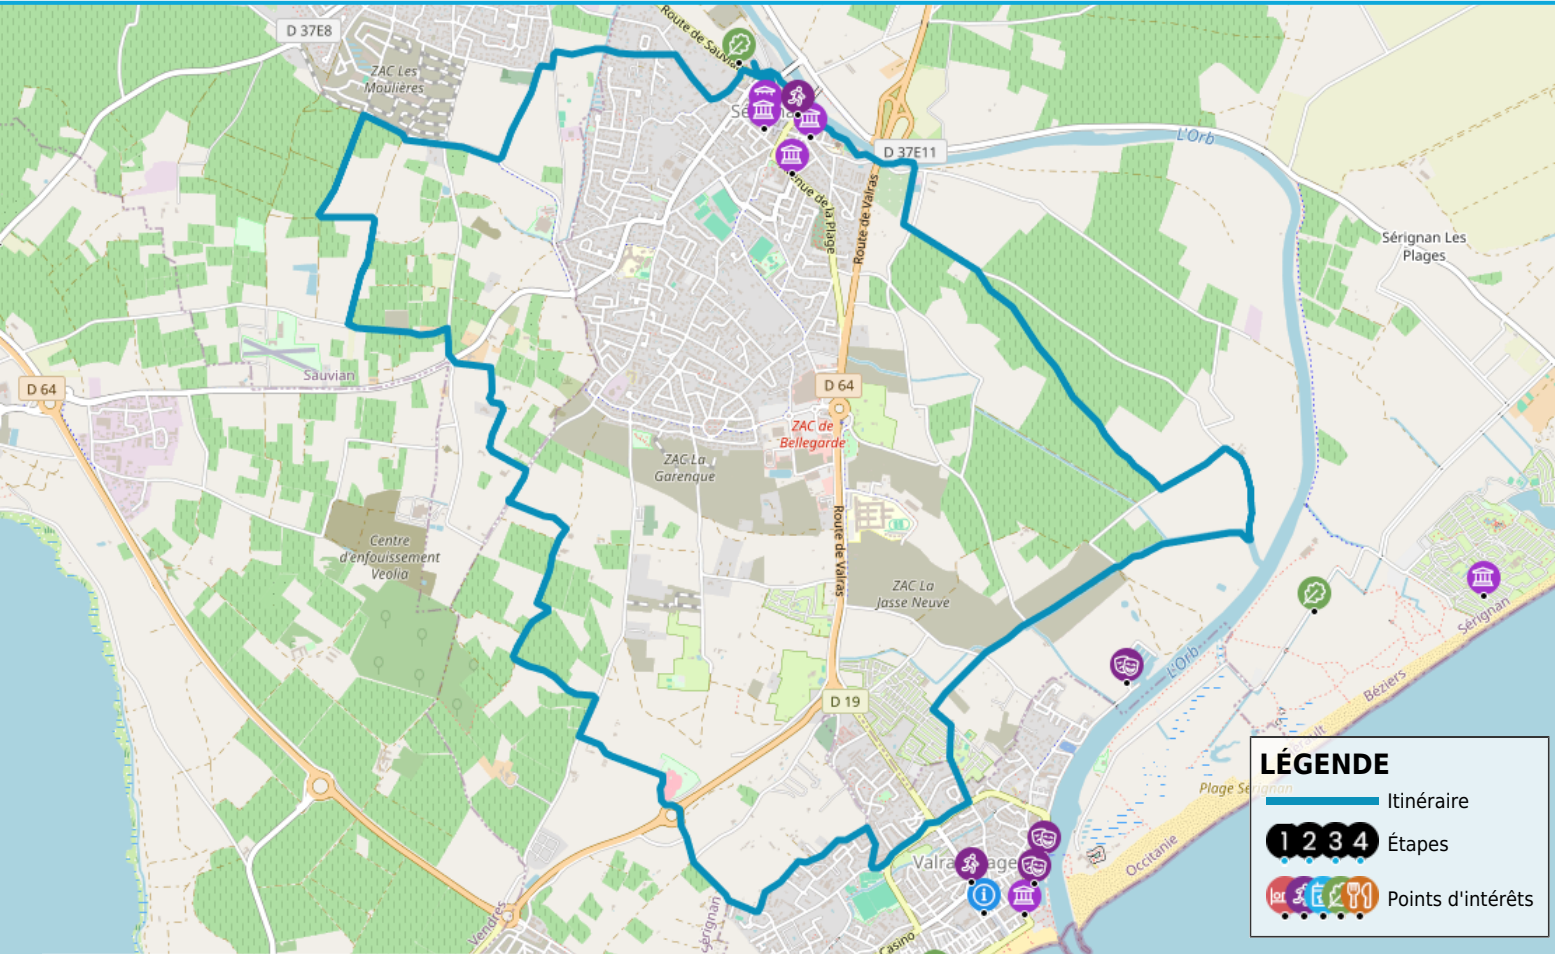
D 37E8

ZAC Les Moulières

Route de Sauvian

Sé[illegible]

D 37E11

L'Orb

Avenue de la Plage

Route de Valras

Sérignan Les Plages

Sauvian

D 64

D 64

ZAC de Bellegarde

ZAC La Garenque

Route de Valras

Centre d'enfouissement Veolia

ZAC La Jasse Neuve

L'Orb

D 19

Sérignan

Béziers

Plage Sérignan

Occitanie

Valras-Plage

Vendres

Sérignan

Casino

LÉGENDE

Itinéraire

1 2 3 4 Étapes

Points d'intérêts